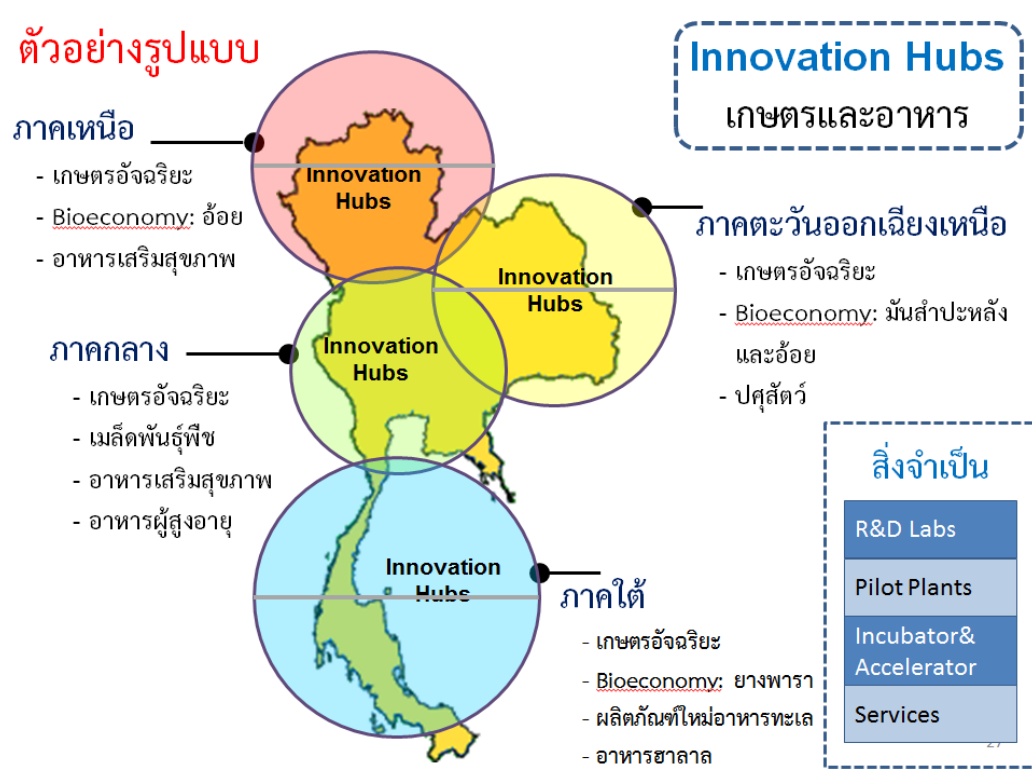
ตัวอย่างรูปแบบ

Innovation Hubs
เกษตรและอาหาร

ภาคเหนือ
- เกษตรอัจฉริยะ
- Bioeconomy: อ้อย
- อาหารเสริมสุขภาพ

Innovation Hubs

ภาคตะวันออกเฉียงเหนือ
- เกษตรอัจฉริยะ
- Bioeconomy: มันสำปะหลังและอ้อย
- ปศุสัตว์

Innovation Hubs

ภาคกลาง
- เกษตรอัจฉริยะ
- เมล็ดพันธุ์พืช
- อาหารเสริมสุขภาพ
- อาหารผู้สูงอายุ

Innovation Hubs

สิ่งจำเป็น

| R&D Labs |
|---|
| Pilot Plants |
| Incubator& Accelerator |
| Services |

Innovation Hubs

ภาคใต้
- เกษตรอัจฉริยะ
- Bioeconomy: ยางพารา
- ผลิตภัณฑ์ใหม่อาหารทะเล
- อาหารฮาลาล

27